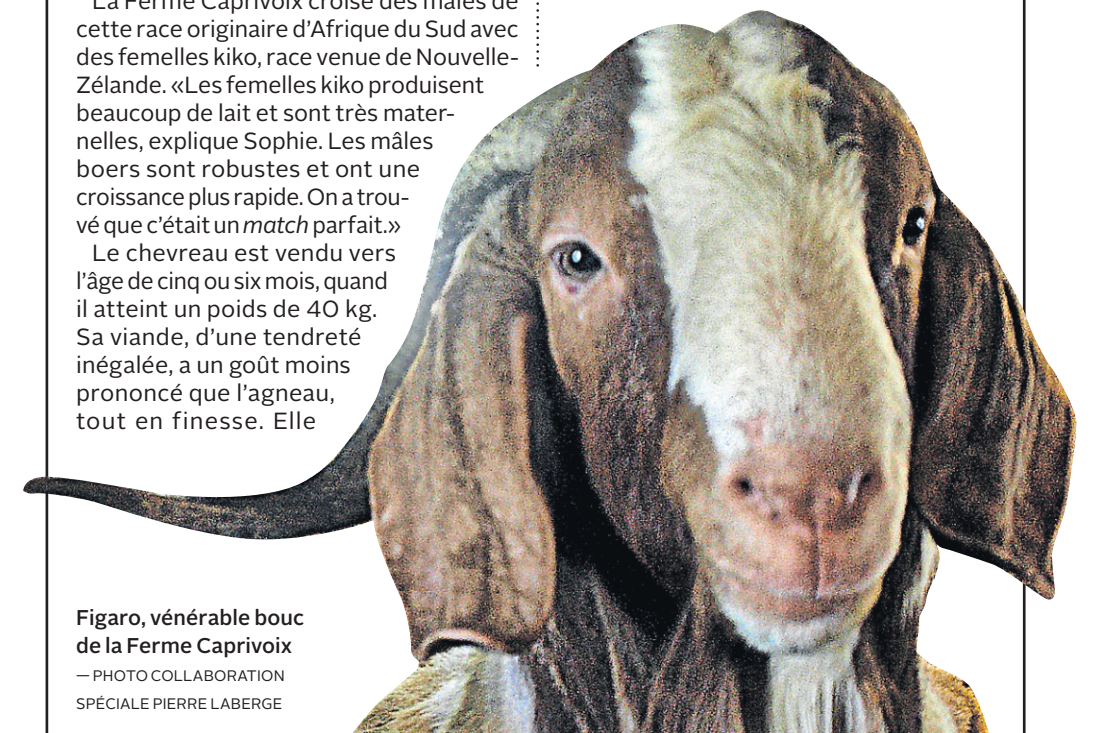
La Ferme Caprivoix croise des mâles de cette race originaire d'Afrique du Sud avec des femelles kiko, race venue de Nouvelle-Zélande. «Les femelles kiko produisent beaucoup de lait et sont très maternelles, explique Sophie. Les mâles boers sont robustes et ont une croissance plus rapide. On a trouvé que c'était un *match* parfait.»

Le chevreau est vendu vers l'âge de cinq ou six mois, quand il atteint un poids de 40 kg. Sa viande, d'une tendreté inégalée, a un goût moins prononcé que l'agneau, tout en finesse. Elle

Figaro, vénérable bouc de la Ferme Caprivoix
— PHOTO COLLABORATION SPÉCIALE PIERRE LABERGE